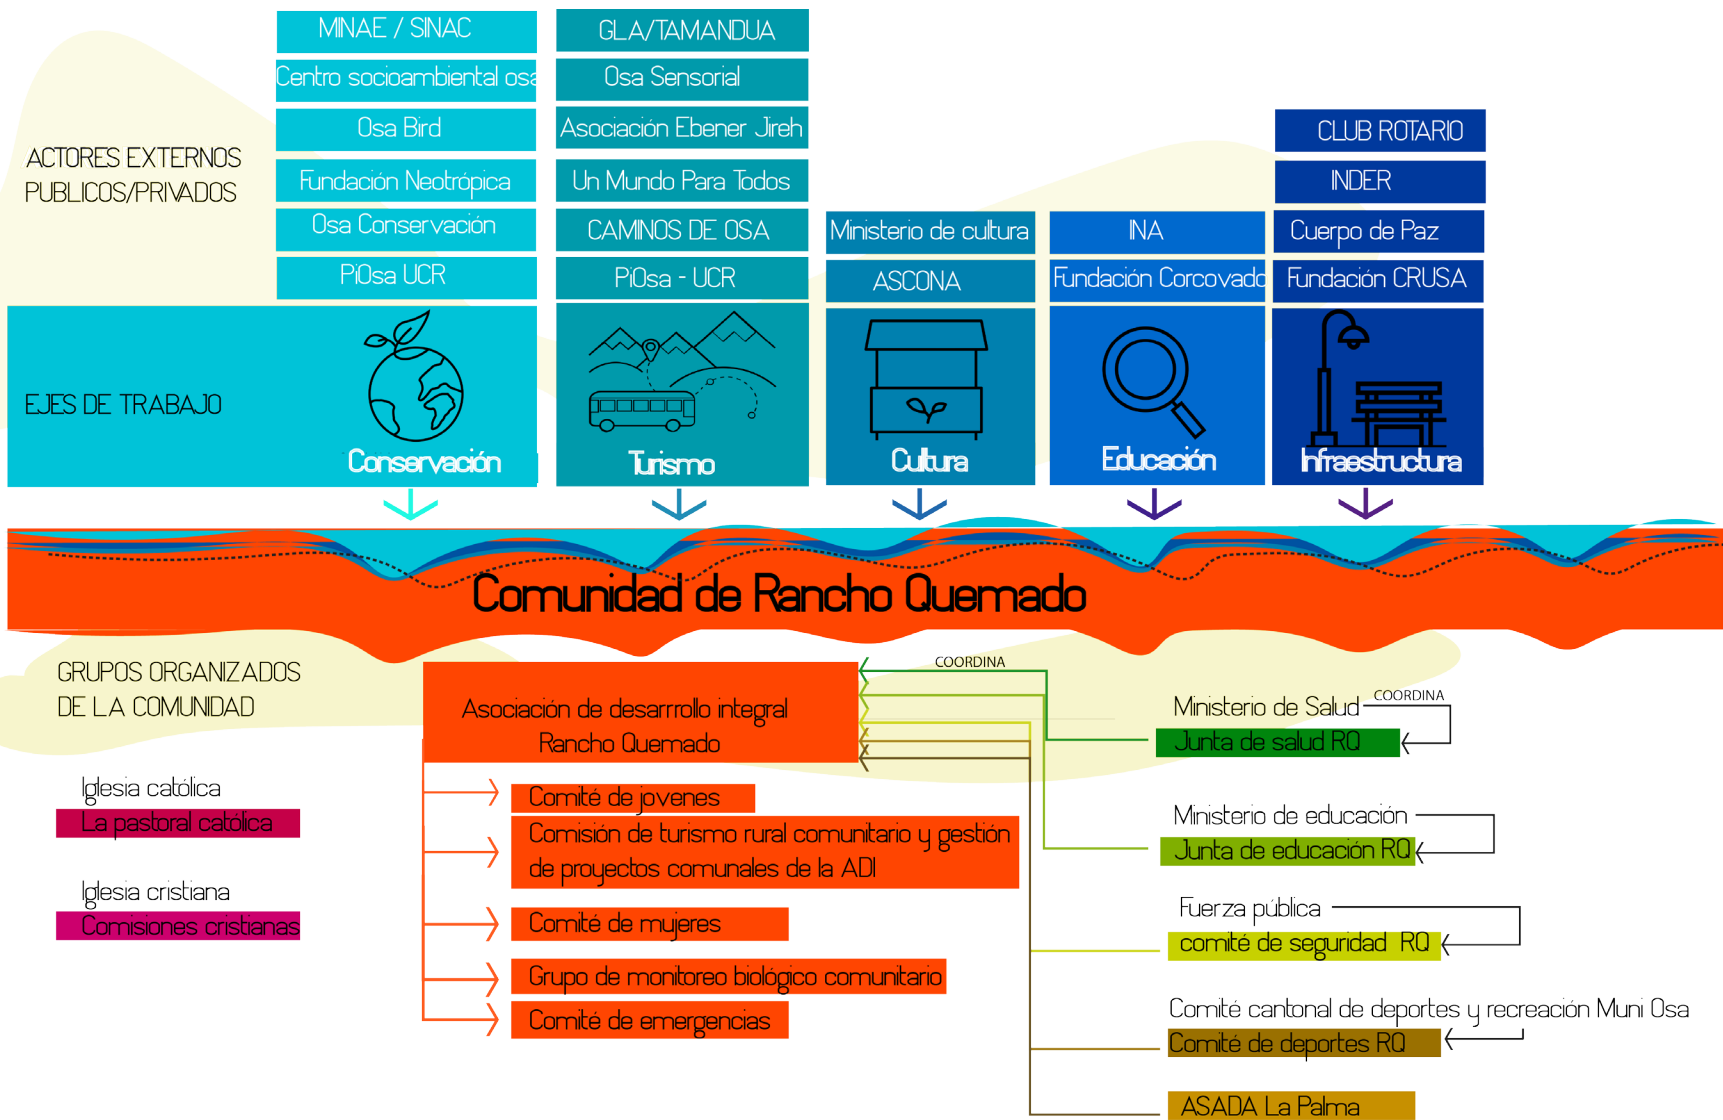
ACTORES EXTERNOS PUBLICOS/PRIVADOS

MINAE / SINAC
Centro socioambiental osa
Osa Bird
Fundación Neotrópica
Osa Conservación
PiOsa UCR

GLA/TAMANDUA
Osa Sensorial
Asociación Ebener Jireh
Un Mundo Para Todos
CAMINOS DE OSA
PiOsa - UCR

Ministerio de cultura
ASCONA

INA
Fundación Corcovado

CLUB ROTARIO
INDER
Cuerpo de Paz
Fundación CRUSA

EJES DE TRABAJO

Conservación
Turismo
Cultura
Educación
Infraestructura

Comunidad de Rancho Quemado

GRUPOS ORGANIZADOS DE LA COMUNIDAD

Iglesia católica
La pastoral católica

Iglesia cristiana
Comisiones cristianas

Asociación de desarrollo integral Rancho Quemado

COORDINA

Comité de jovenes
Comisión de turismo rural comunitario y gestión de proyectos comunales de la ADI
Comité de mujeres
Grupo de monitoreo biológico comunitario
Comité de emergencias

Ministerio de Salud
COORDINA
Junta de salud RQ

Ministerio de educación
Junta de educación RQ

Fuerza pública
comité de seguridad RQ

Comité cantonal de deportes y recreación Muni Osa
Comité de deportes RQ

ASADA La Palma